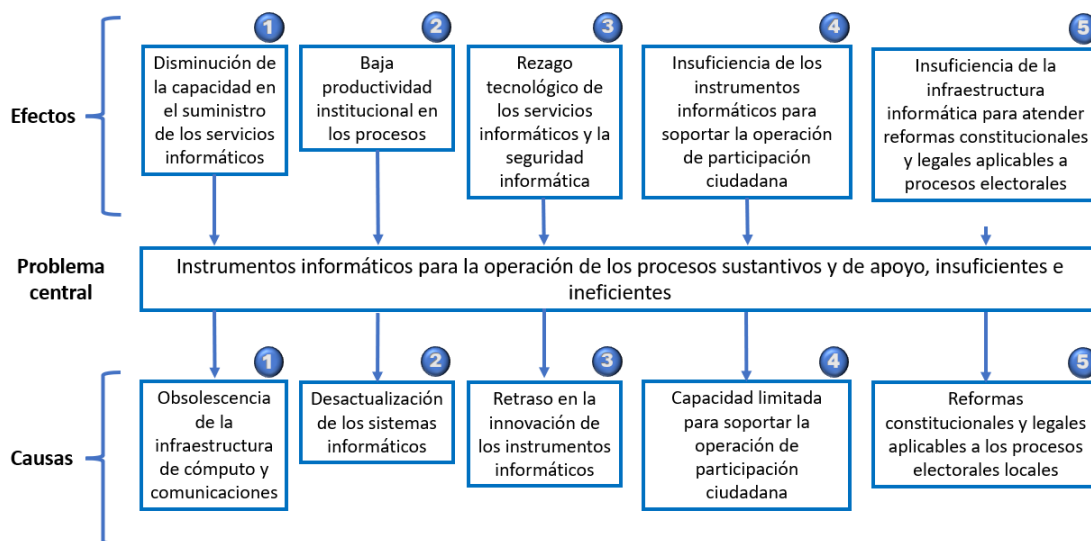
Efectos

1 Disminución de la capacidad en el suministro de los servicios informáticos

2 Baja productividad institucional en los procesos

3 Rezago tecnológico de los servicios informáticos y la seguridad informática

4 Insuficiencia de los instrumentos informáticos para soportar la operación de participación ciudadana

5 Insuficiencia de la infraestructura informática para atender reformas constitucionales y legales aplicables a procesos electorales

Problema central

Instrumentos informáticos para la operación de los procesos sustantivos y de apoyo, insuficientes e ineficientes

Causas

1 Obsolescencia de la infraestructura de cómputo y comunicaciones

2 Desactualización de los sistemas informáticos

3 Retraso en la innovación de los instrumentos informáticos

4 Capacidad limitada para soportar la operación de participación ciudadana

5 Reformas constitucionales y legales aplicables a los procesos electorales locales